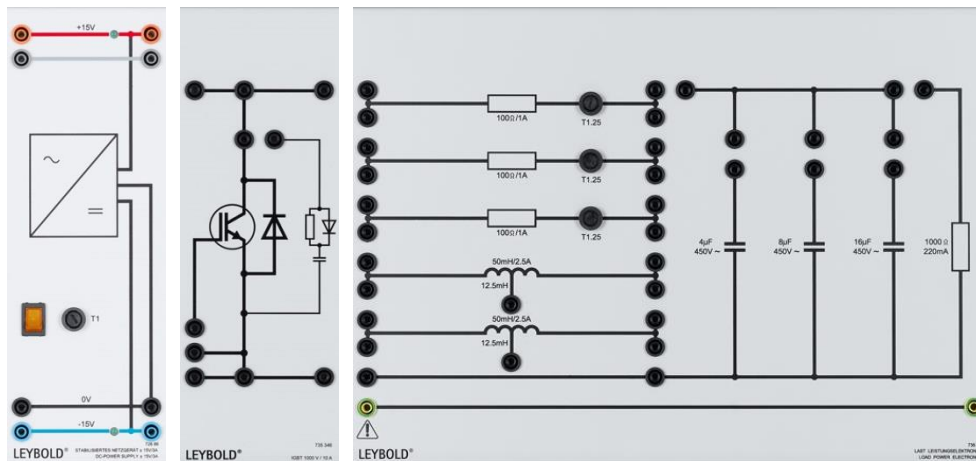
+15V

~

=

T1

0V

-15V

LEYBOLD® STABILISIERTES NETZGERÄT ± 15V/3A DC-POWER SUPPLY ± 15V/3A 726 86

LEYBOLD® 735 346 IGBT 1000 V / 10 A

100Ω/1A T1.25

100Ω/1A T1.25

100Ω/1A T1.25

50mH/2.5A 12.5mH

50mH/2.5A 12.5mH

4µF 450V ~

8µF 450V ~

16µF 450V ~

1000 Ω 220mA

LEYBOLD®

73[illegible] LAST LEISTUNGSELEKTRON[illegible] LOAD POWER ELECTRON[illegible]